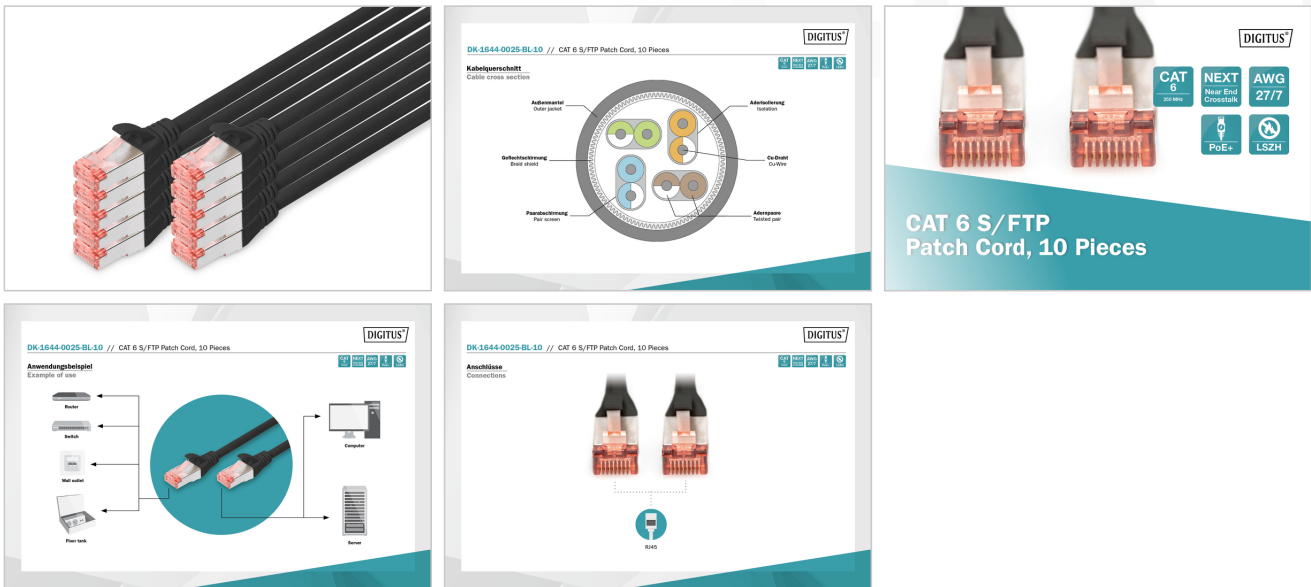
DIGITUS®

DK-1644-0025-BL-10 // CAT 6 S/FTP Patch Cord, 10 Pieces

Kabelquerschnitt
Cable cross section

Außenmantel
Outer jacket

Aderisolierung
Isolation

Geflechtschirmung
Braid shield

Cu-Draht
Cu-Wire

Paarschirmung
Pair screen

Aderpaare
Twisted pair

DIGITUS®

CAT 6
250 MHz

NEXT
Near End Crosstalk

AWG
27/7

PoE+

LSZH

CAT 6 S/FTP
Patch Cord, 10 Pieces

DIGITUS®

DK-1644-0025-BL-10 // CAT 6 S/FTP Patch Cord, 10 Pieces

Anwendungsbeispiel
Example of use

Router

Switch

Wall outlet

Fiber tank

Computer

Server

DIGITUS®

DK-1644-0025-BL-10 // CAT 6 S/FTP Patch Cord, 10 Pieces

Anschlüsse
Connections

RJ45